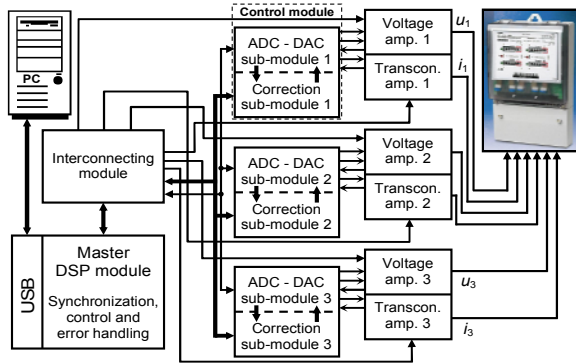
PC

Control module

ADC - DAC sub-module 1

Correction sub-module 1

Voltage amp. 1

Transcon. amp. 1

$u_1$

$i_1$

Interconnecting module

ADC - DAC sub-module 2

Correction sub-module 2

Voltage amp. 2

Transcon. amp. 2

USB

Master DSP module

Synchronization, control and error handling

ADC - DAC sub-module 3

Correction sub-module 3

Voltage amp. 3

Transcon. amp. 3

$u_3$

$i_3$